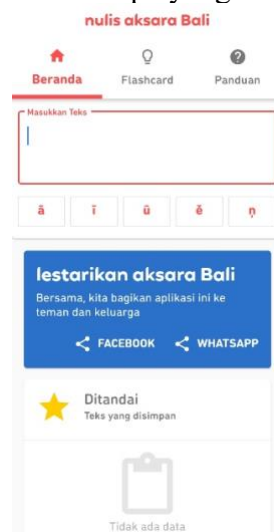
nulis aksara Bali

Beranda
Flashcard
Panduan

Masukkan Teks

ā
ī
ū
ě
ṇ

lestarikan aksara Bali
Bersama, kita bagikan aplikasi ini ke teman dan keluarga

FACEBOOK
WHATSAPP

Ditandai
Teks yang disimpan

Tidak ada data